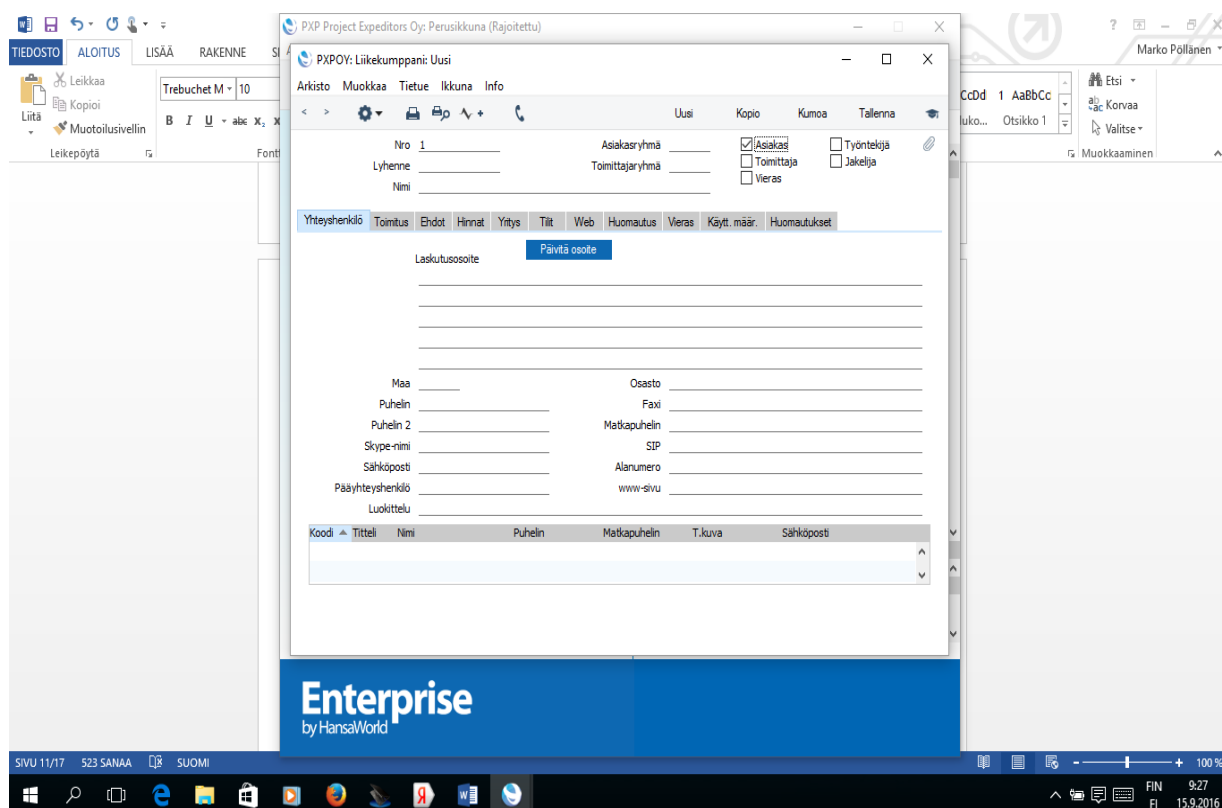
TIEDOSTO ALOITUS LISÄÄ RAKENNE

Leikkaa
Kopioi
Liitä
Muotoilusivellin
Leikepöytä

Trebuchet M 10
Fontti

Marko Pöllänen

CcDd 1 AaBbCc
luko... Otsikko 1

Etsi
Korvaa
Valitse
Muokkaaminen

PXP Project Expeditors Oy: Perusikkuna (Rajoitettu)

PXPOY: Liikekumppani: Uusi

Arkisto Muokkaa Tietue Ikkuna Info

Uusi Kopio Kumoa Tallenna

Nro 1
Lyhenne
Nimi
Asiakasryhmä
Toimittajaryhmä
Asiakas
Toimittaja
Vieras
Työntekijä
Jakelija

| Yhteyshenkilö | Toimitus | Ehdot | Hinnat | Yritys | Tilit | Web | Huomautus | Vieras | Käytt. määr. | Huomautukset |
|---|---|---|---|---|---|---|---|---|---|---|

Päivitä osoite

Laskutusosoite

Maa
Puhelin
Puhelin 2
Skype-nimi
Sähköposti
Pääyhteyshenkilö
Luokittelu

Osasto
Faxi
Matkapuhelin
SIP
Alanumero
www-sivu

| Koodi | Titteli | Nimi | Puhelin | Matkapuhelin | T.kuva | Sähköposti |
|---|---|---|---|---|---|---|

Enterprise
by HansaWorld

SIVU 11/17 523 SANAA SUOMI

100 %

FIN
FI
9:27
15.9.2016